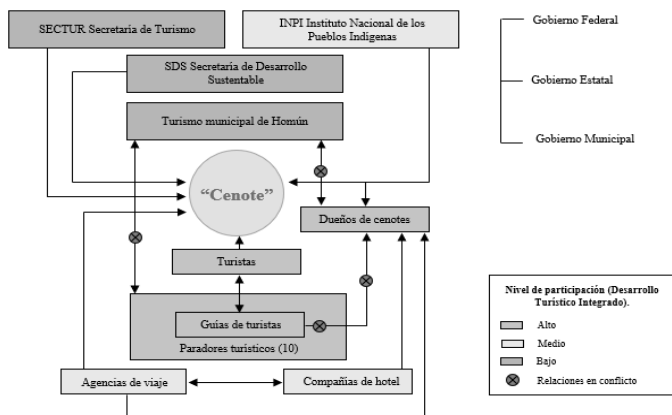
SECTUR Secretaría de Turismo

INPI Instituto Nacional de los Pueblos Indígenas

SDS Secretaría de Desarrollo Sustentable

Turismo municipal de Homún

"Cenote"

Dueños de cenotes

Turistas

Guías de turistas

Paradores turísticos (10)

Agencias de viaje

Compañías de hotel

Gobierno Federal

Gobierno Estatal

Gobierno Municipal

Nivel de participación (Desarrollo Turístico Integrado).

Alto

Medio

Bajo

Relaciones en conflicto